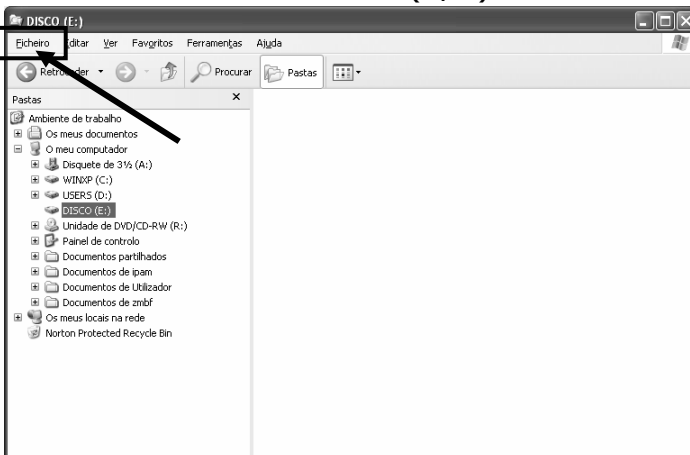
DISCO (E:)

Fichei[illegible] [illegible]ditar Ver Favoritos Ferramentas Ajuda

Retro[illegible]der Procurar Pastas

Pastas ×

Ambiente de trabalho
Os meus documentos
O meu computador
Disquete de 3½ (A:)
WINXP (C:)
USERS (D:)
DISCO (E:)
Unidade de DVD/CD-RW (R:)
Painel de controlo
Documentos partilhados
Documentos de ipam
Documentos de Utilizador
Documentos de zmbf
Os meus locais na rede
Norton Protected Recycle Bin